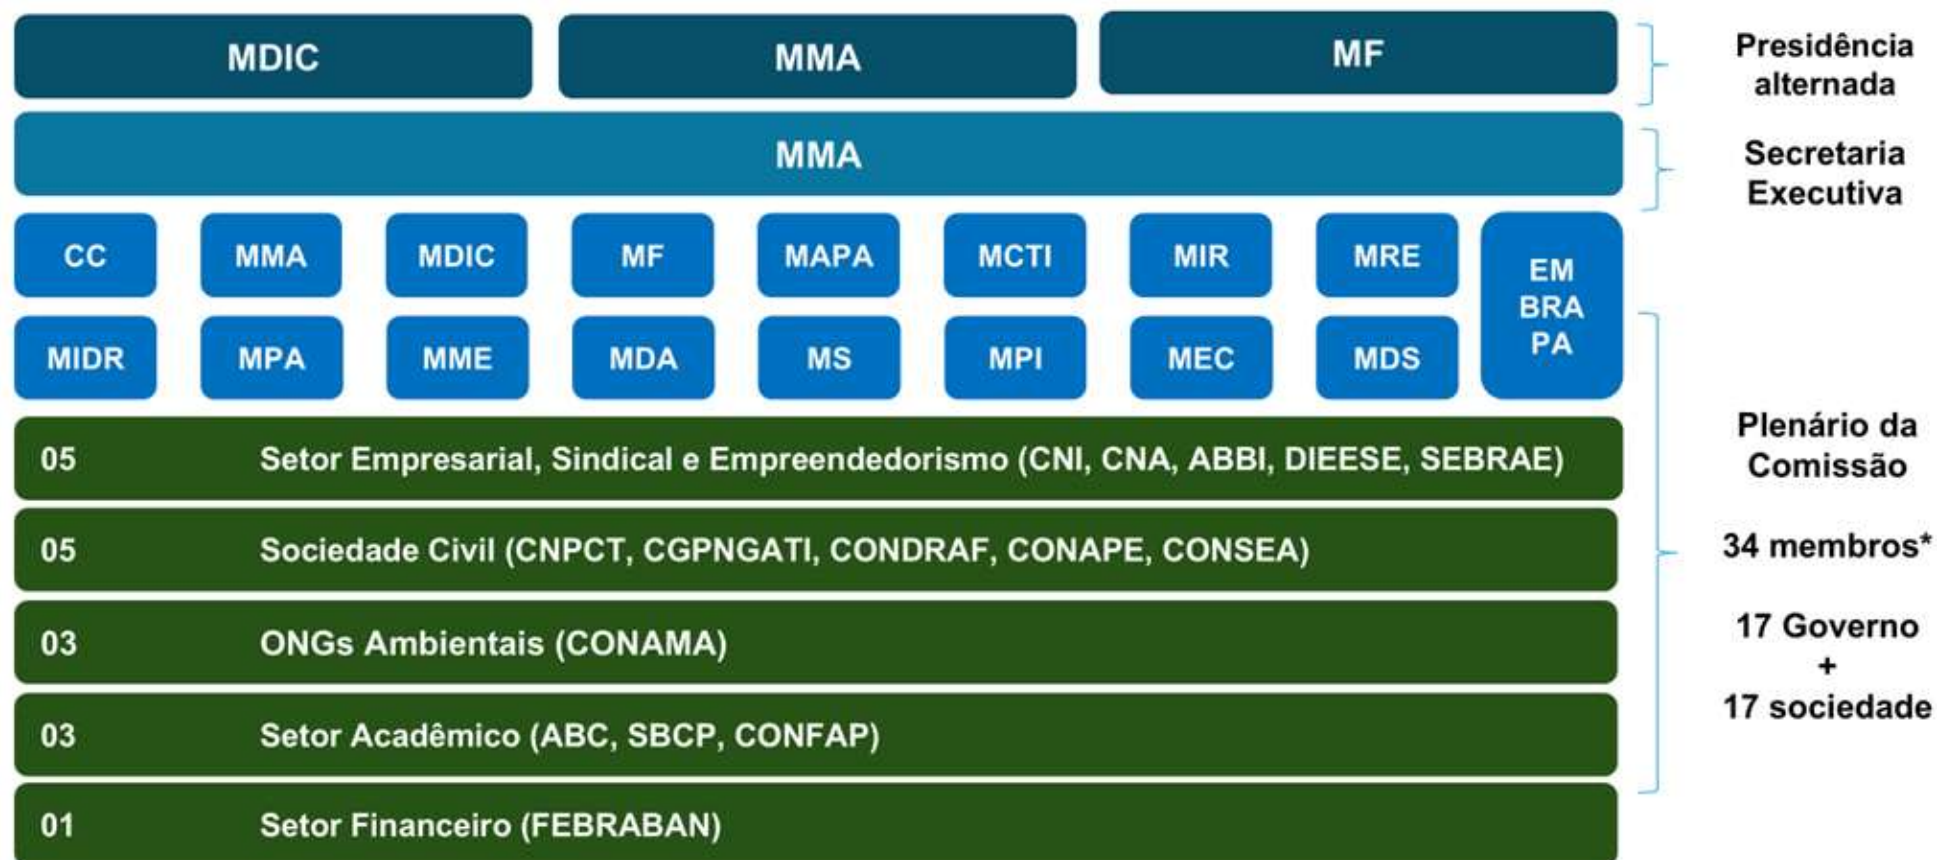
MDIC MMA MF

Presidência alternada

MMA

Secretaria Executiva

CC MMA MDIC MF MAPA MCTI MIR MRE EM BRA PA

MIDR MPA MME MDA MS MPI MEC MDS

05 Setor Empresarial, Sindical e Empreendedorismo (CNI, CNA, ABBI, DIEESE, SEBRAE)

05 Sociedade Civil (CNPCT, CGPNGATI, CONDRAF, CONAPE, CONSEA)

03 ONGs Ambientais (CONAMA)

03 Setor Acadêmico (ABC, SBCP, CONFAP)

01 Setor Financeiro (FEBRABAN)

Plenário da Comissão

34 membros*

17 Governo + 17 sociedade